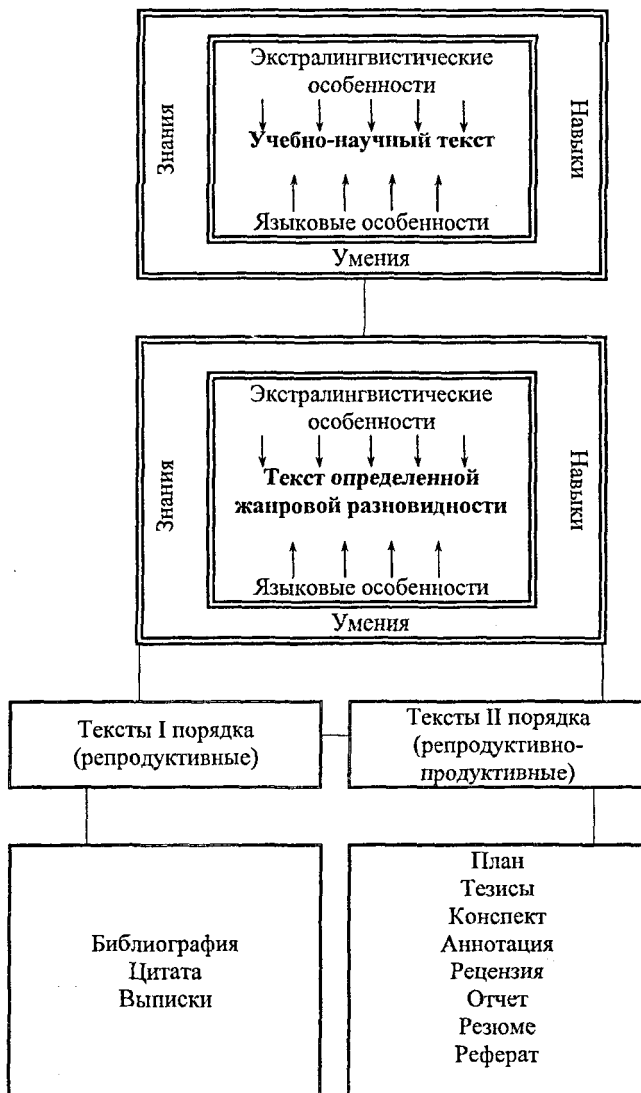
Знания

Экстралингвистические особенности

Учебно-научный текст

Языковые особенности

Навыки

Умения

Знания

Экстралингвистические особенности

Текст определенной жанровой разновидности

Языковые особенности

Навыки

Умения

Тексты I порядка (репродуктивные)

Тексты II порядка (репродуктивно-продуктивные)

Библиография
Цитата
Выписки

План
Тезисы
Конспект
Аннотация
Рецензия
Отчет
Резюме
Реферат